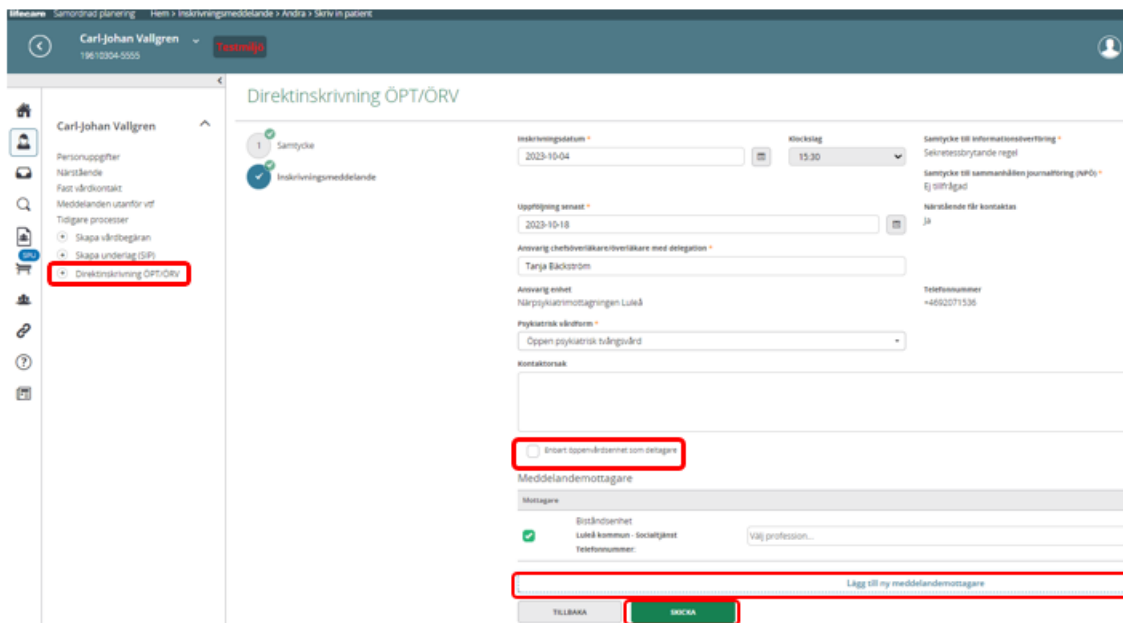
lifecare Samordnad planering Hem > Inskrivningsmeddelande > Andra > Skriv in patient

Carl-Johan Vallgren
19610304-5555
Testmiljö

SIPU

Carl-Johan Vallgren
Personuppgifter
Närstående
Fast vårdkontakt
Meddelanden utanför vtf
Tidigare processer
Skapa vårdbegäran
Skapa underlag (SIP)
Direktinskrivning ÖPT/ÖRV

Direktinskrivning ÖPT/ÖRV

1 Samtycke
Inskrivningsmeddelande

Inskrivningsdatum *
2023-10-04
Klockslag
15:30
Samtycke till informationsöverföring *
Sekretessbrytande regel
Samtycke till sammanhållen journalföring (NPÖ) *
Ej tillfrågad
Uppföljning senast *
2023-10-18
Närstående får kontaktas
Ja
Ansvarig chefsöverläkare/överläkare med delegation *
Tanja Bäckström
Ansvarig enhet
Närpsykiatrimottagningen Luleå
Telefonnummer
+4692071536
Psykiatrisk vårdform *
Öppen psykiatrisk tvångsvård
Kontaktorsak

Enbart öppenvårdsenhet som deltagare

Meddelandemottagare
Mottagare
Biståndsenhet
Luleå kommun - Socialtjänst
Telefonnummer:
Välj profession...

Lägg till ny meddelandemottagare

TILLBAKA
SKICKA